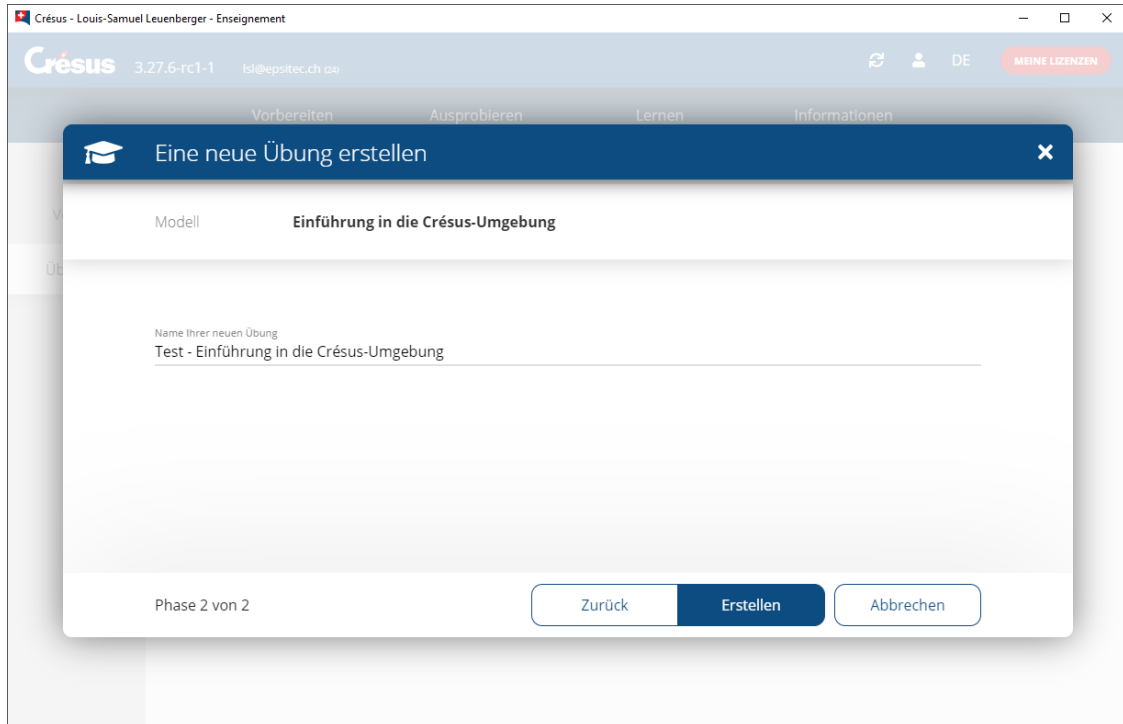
Crésus - Louis-Samuel Leuenberger - Enseignement

Crésus 3.27.6-rc1-1 lsl@epsitec.ch (24)

DE MEINE LIZENZEN

Vorbereiten Ausprobieren Lernen Informationen

V

Üb

Eine neue Übung erstellen

Modell Einführung in die Crésus-Umgebung

Name Ihrer neuen Übung
Test - Einführung in die Crésus-Umgebung

Phase 2 von 2

Zurück Erstellen Abbrechen